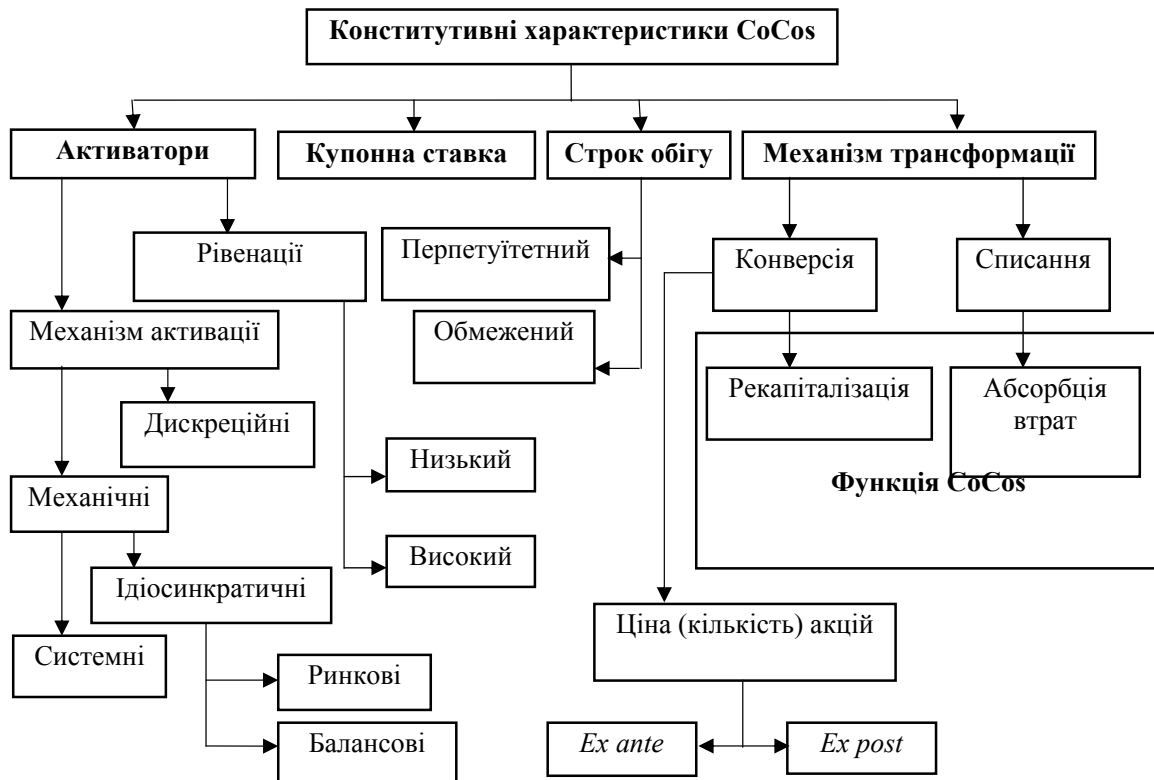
Конститутивні характеристики CoCos

Активатори

Купонна ставка

Строк обігу

Механізм трансформації

Рівенації

Перпетуїтетний

Обмежений

Конверсія

Списання

Механізм активації

Дискреційні

Рекапіталізація

Абсорбція втрат

Функція CoCos

Механічні

Низький

Високий

Ідіосинкратичні

Системні

Ціна (кількість) акцій

Ринкові

Балансові

*Ex ante*

*Ex post*